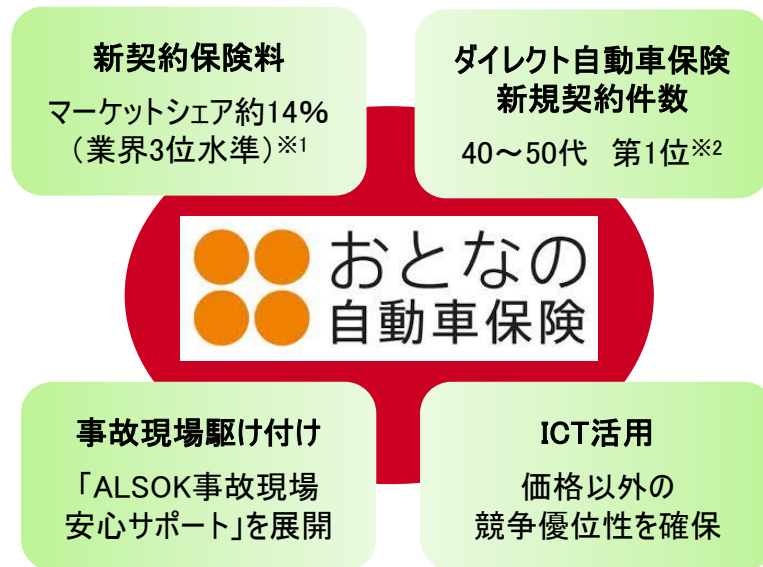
新契約保険料

マーケットシェア約14%（業界3位水準）※1

ダイレクト自動車保険新規契約件数

40～50代　第1位※2

おとなの自動車保険

事故現場駆け付け

「ALSOK事故現場安心サポート」を展開

ICT活用

価格以外の競争優位性を確保